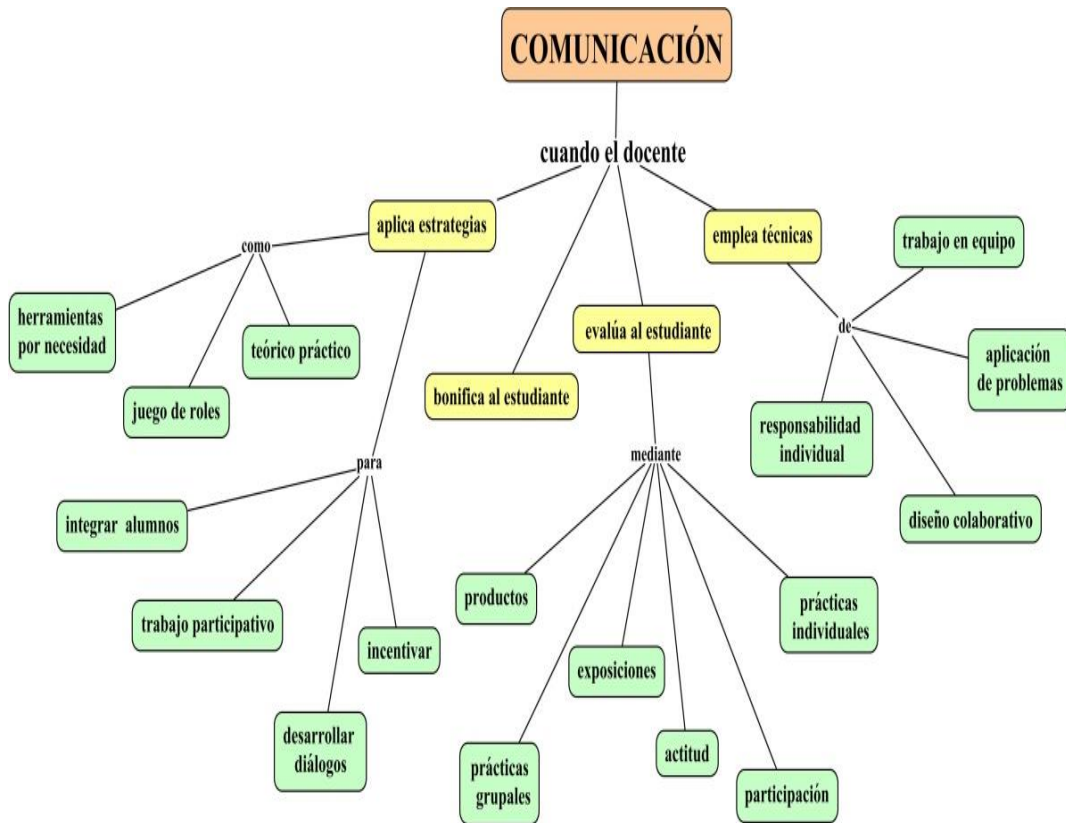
COMUNICACIÓN

cuando el docente

aplica estrategias

como

herramientas por necesidad

teórico práctico

juego de roles

para

integrar alumnos

trabajo participativo

incentivar

desarrollar diálogos

bonifica al estudiante

evalúa al estudiante

mediante

productos

exposiciones

prácticas grupales

actitud

participación

prácticas individuales

emplea técnicas

de

trabajo en equipo

aplicación de problemas

responsabilidad individual

diseño colaborativo